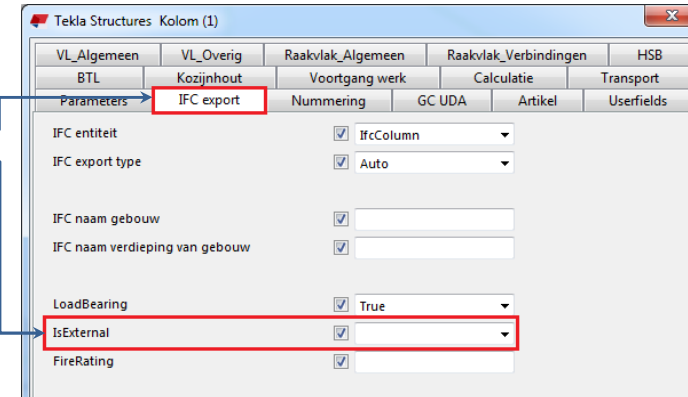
Tekla Structures Kolom (1)

VL_Algemeen | VL_Overig | Raakvlak_Algemeen | Raakvlak_Verbindingen | HSB
BTL | Kozijnhout | Voortgang werk | Calculatie | Transport
Parameters | IFC export | Nummering | GC UDA | Artikel | Userfields

IFC entiteit IfcColumn
IFC export type Auto

IFC naam gebouw
IFC naam verdieping van gebouw

LoadBearing True
IsExternal
FireRating